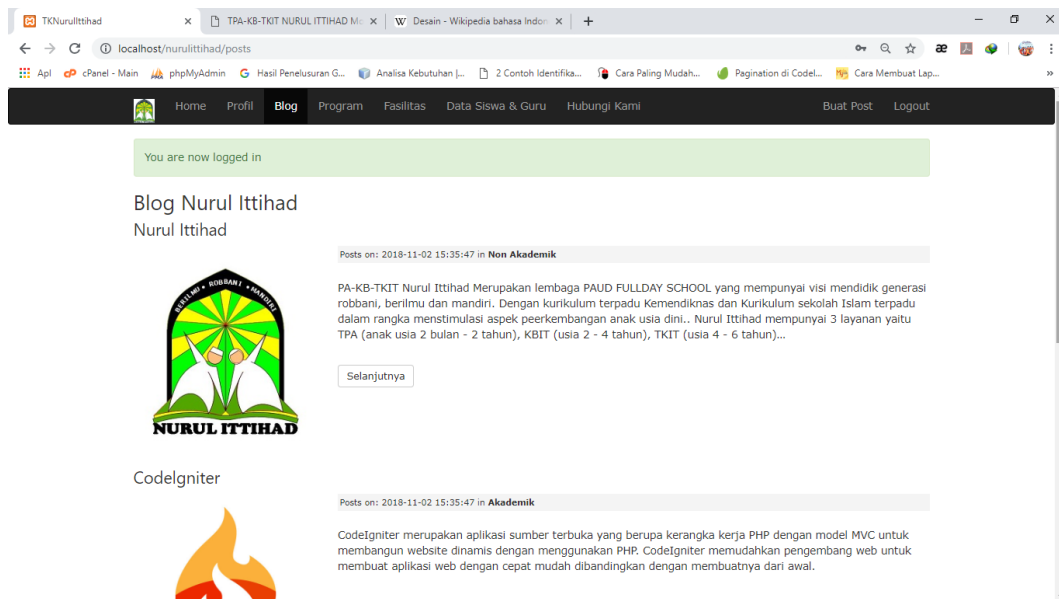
TKNurulIttihad ×
TPA-KB-TKIT NURUL ITTIHAD M ×
W Desain - Wikipedia bahasa Indon ×
+

localhost/nurulittihad/posts

Apl cPanel - Main phpMyAdmin Hasil Penelusuran G... Analisa Kebutuhan |... 2 Contoh Identifika... Cara Paling Mudah... Pagination di Codel... Cara Membuat Lap...

Home Profil Blog Program Fasilitas Data Siswa & Guru Hubungi Kami Buat Post Logout

You are now logged in

Blog Nurul Ittihad

Nurul Ittihad

Posts on: 2018-11-02 15:35:47 in Non Akademik

BERILMU • ROBBANI • MANDIRI

NURUL ITTIHAD

PA-KB-TKIT Nurul Ittihad Merupakan lembaga PAUD FULLDAY SCHOOL yang mempunyai visi mendidik generasi robbani, berilmu dan mandiri. Dengan kurikulum terpadu Kemendiknas dan Kurikulum sekolah Islam terpadu dalam rangka menstimulasi aspek peerkembangan anak usia dini.. Nurul Ittihad mempunyai 3 layanan yaitu TPA (anak usia 2 bulan - 2 tahun), KBIT (usia 2 - 4 tahun), TKIT (usia 4 - 6 tahun)...

Selanjutnya

CodeIgniter

Posts on: 2018-11-02 15:35:47 in Akademik

CodeIgniter merupakan aplikasi sumber terbuka yang berupa kerangka kerja PHP dengan model MVC untuk membangun website dinamis dengan menggunakan PHP. CodeIgniter memudahkan pengembang web untuk membuat aplikasi web dengan cepat mudah dibandingkan dengan membuatnya dari awal.